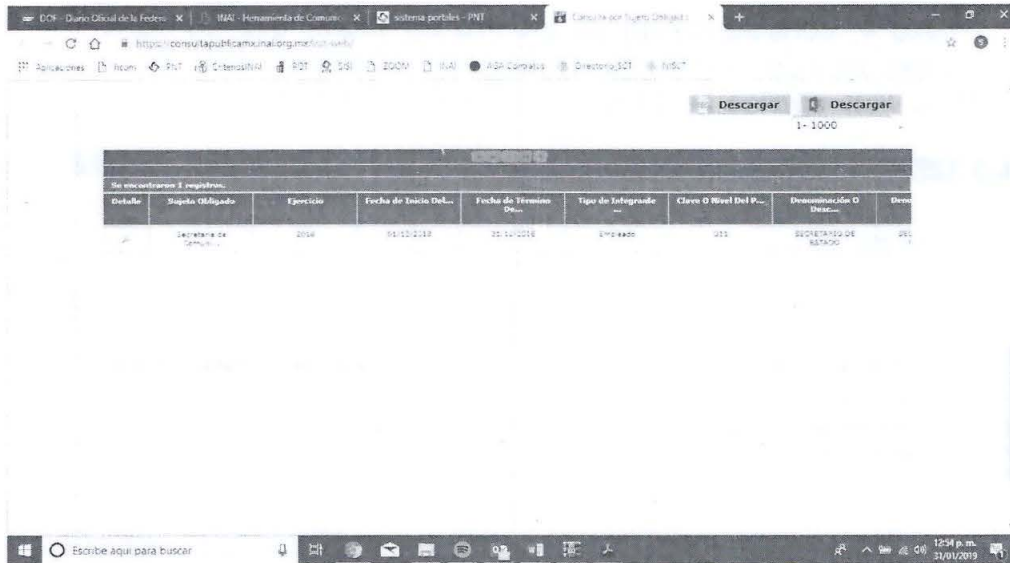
DOF - Diario Oficial de la Federa | INAI - Herramienta de Comunic | sistema portales - PNT | Consulta por Sujeto Obligado

https://consultapublicamx.inai.org.mx/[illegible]

Aplicaciones | Inicio | PNT | CriteriosINAI | POT | SISI | ZOOM | INAI | ASA Contratos | Directorio_SCT | INSGT

Descargar | Descargar
1 - 1000

Se encontraron 1 registros.

| Detalle | Sujeto Obligado | Ejercicio | Fecha de Inicio Del... | Fecha de Término De... | Tipo de Integrante ... | Clave O Nivel Del P... | Denominación O Desc... | Deno |
|---|---|---|---|---|---|---|---|---|
| | Secretaría de Comuni... | 2018 | 01/12/2018 | 31/12/2018 | Empleado | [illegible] | SECRETARIO DE ESTADO | SEC |

Escribe aquí para buscar

12:54 p. m.
31/01/2019